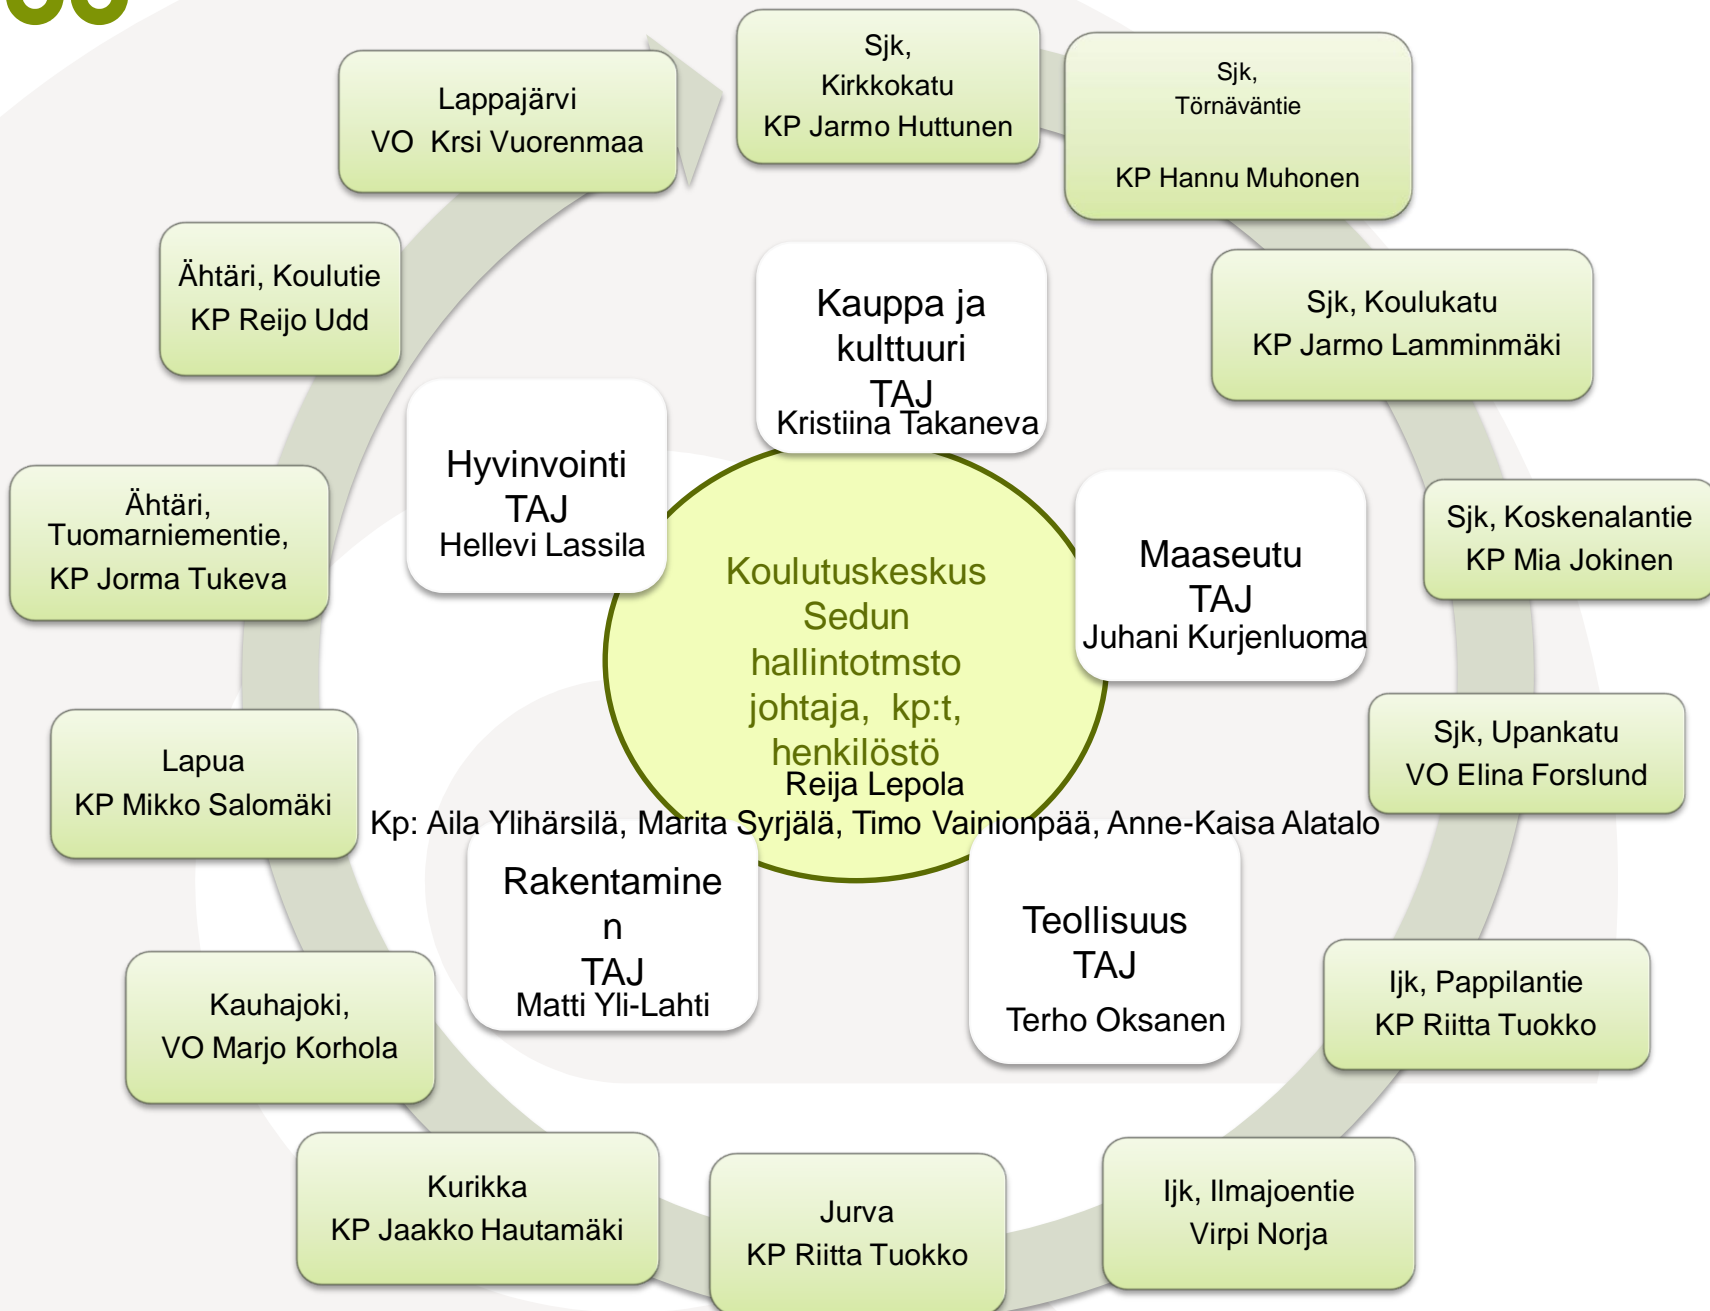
Lappajärvi
VO Krsi Vuorenmaa

Sjk,
Kirkkokatu
KP Jarmo Huttunen

Sjk,
Törnäväntie
KP Hannu Muhonen

Ähtäri, Koulutie
KP Reijo Udd

Kauppa ja kulttuuri
TAJ
Kristiina Takaneva

Sjk, Koulukatu
KP Jarmo Lamminmäki

Hyvinvointi
TAJ
Hellevi Lassila

Ähtäri,
Tuomarniementie,
KP Jorma Tukeva

Sjk, Koskenalantie
KP Mia Jokinen

Koulutuskeskus Sedun hallintotmsto johtaja, kp:t, henkilöstö
Reija Lepola
Kp: Aila Ylihärsilä, Marita Syrjälä, Timo Vainionpää, Anne-Kaisa Alatalo

Maaseutu
TAJ
Juhani Kurjenluoma

Lapua
KP Mikko Salomäki

Sjk, Upankatu
VO Elina Forslund

Rakentaminen
TAJ
Matti Yli-Lahti

Teollisuus
TAJ
Terho Oksanen

Kauhajoki,
VO Marjo Korhola

Ijk, Pappilantie
KP Riitta Tuokko

Kurikka
KP Jaakko Hautamäki

Jurva
KP Riitta Tuokko

Ijk, Ilmajoentie
Virpi Norja